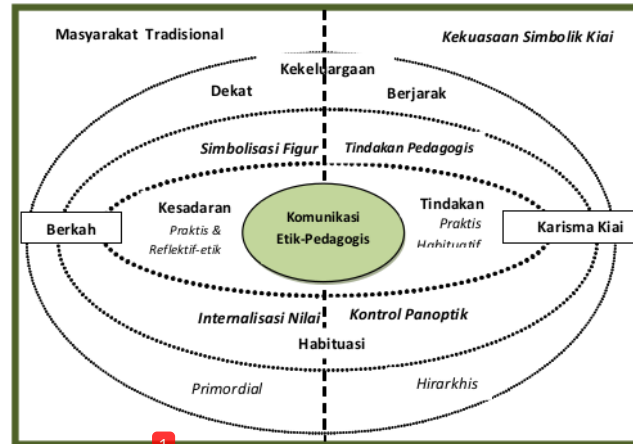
Masyarakat Tradisional

Kekuasaan Simbolik Kiai

Kekeluargaan

Dekat

Berjarak

Simbolisasi Figur

Tindakan Pedagogis

Berkah

Kesadaran

Praktis & Reflektif-etik

Komunikasi Etik-Pedagogis

Tindakan

Praktis Habituatif

Karisma Kiai

Internalisasi Nilai

Kontrol Panoptik

Habituasi

Primordial

Hirarkhis